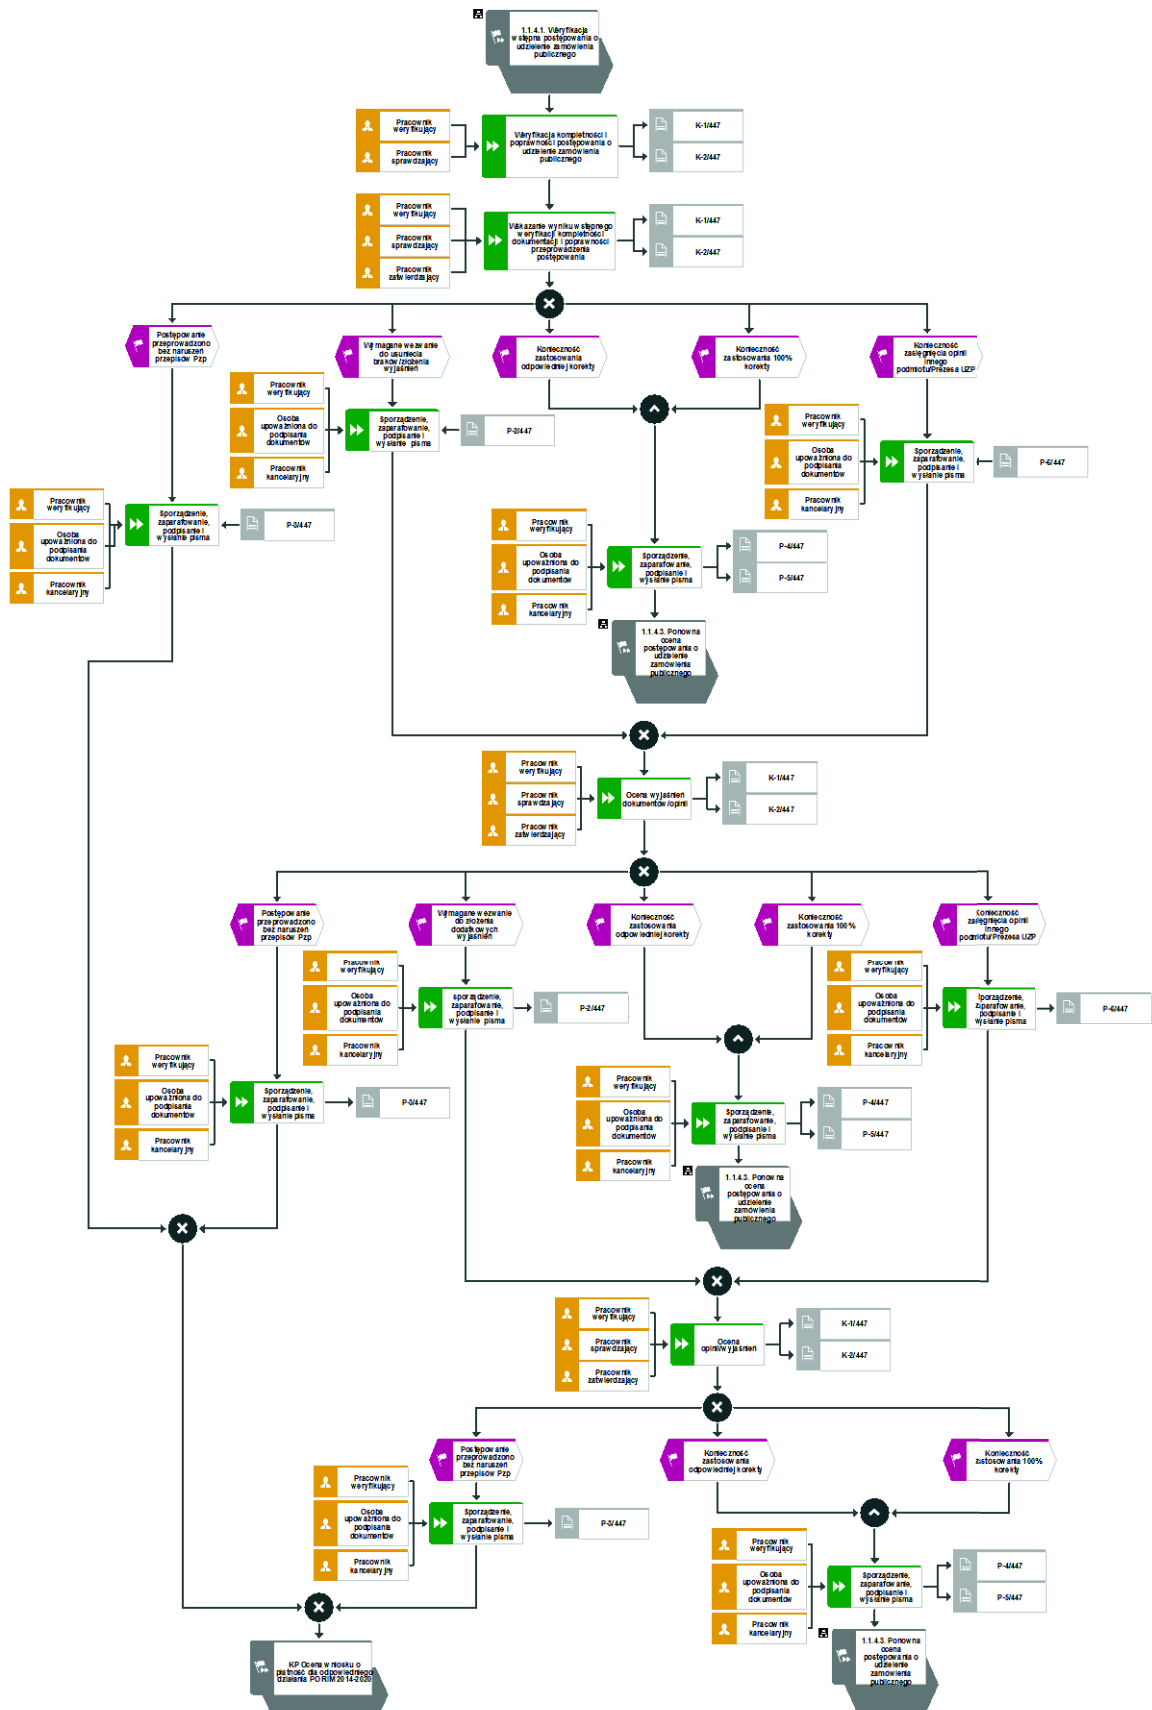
1.1.4.1. Weryfikacja wstępna postępowania o udzielenie zamówienia publicznego

Pracownik weryfikujący
Pracownik sprawdzający
Weryfikacja kompletności i poprawności postępowania o udzielenie zamówienia publicznego
K-1/447
K-2/447

Pracownik weryfikujący
Pracownik sprawdzający
Pracownik zatwierdzający
Wskazanie wyniku wstępnej weryfikacji kompletności dokumentacji i poprawności przeprowadzenia postępowania
K-1/447
K-2/447

Postępowanie przeprowadzono bez naruszeń przepisów Pzp
Wymagane wezwanie do usunięcia braków /złożenia wyjaśnień
Konieczność zastosowania odpowiedniej korekty
Konieczność zastosowania 100% korekty
Konieczność zasięgnięcia opinii innego podmiotu/Prezesa UZP

Pracownik weryfikujący
Osoba upoważniona do podpisania dokumentów
Pracownik kancelaryjny
Sporządzenie, zaparafowanie, podpisanie i wysłanie pisma
P-2/447

Pracownik weryfikujący
Osoba upoważniona do podpisania dokumentów
Pracownik kancelaryjny
Sporządzenie, zaparafowanie, podpisanie i wysłanie pisma
P-6/447

Pracownik weryfikujący
Osoba upoważniona do podpisania dokumentów
Pracownik kancelaryjny
Sporządzenie, zaparafowanie, podpisanie i wysłanie pisma
P-3/447

Pracownik weryfikujący
Osoba upoważniona do podpisania dokumentów
Pracownik kancelaryjny
Sporządzenie, zaparafowanie, podpisanie i wysłanie pisma
P-4/447
P-5/447
1.1.4.3. Ponowna ocena postępowania o udzielenie zamówienia publicznego

Pracownik weryfikujący
Pracownik sprawdzający
Pracownik zatwierdzający
Ocena wyjaśnień dokumentów /opinii
K-1/447
K-2/447

Postępowanie przeprowadzono bez naruszeń przepisów Pzp
Wymagane wezwanie do złożenia dodatkowych wyjaśnień
Konieczność zastosowania odpowiedniej korekty
Konieczność zastosowania 100 % korekty
Konieczność zasięgnięcia opinii innego podmiotu/Prezesa UZP

Pracownik weryfikujący
Osoba upoważniona do podpisania dokumentów
Pracownik kancelaryjny
Sporządzenie, zaparafowanie, podpisanie i wysłanie pisma
P-2/447

Pracownik weryfikujący
Osoba upoważniona do podpisania dokumentów
Pracownik kancelaryjny
Sporządzenie, zaparafowanie, podpisanie i wysłanie pisma
P-6/447

Pracownik weryfikujący
Osoba upoważniona do podpisania dokumentów
Pracownik kancelaryjny
Sporządzenie, zaparafowanie, podpisanie i wysłanie pisma
P-3/447

Pracownik weryfikujący
Osoba upoważniona do podpisania dokumentów
Pracownik kancelaryjny
Sporządzenie, zaparafowanie, podpisanie i wysłanie pisma
P-4/447
P-5/447
1.1.4.3. Ponowna ocena postępowania o udzielenie zamówienia publicznego

Pracownik weryfikujący
Pracownik sprawdzający
Pracownik zatwierdzający
Ocena opinii/wyjaśnień
K-1/447
K-2/447

Postępowanie przeprowadzono bez naruszeń przepisów Pzp
Konieczność zastosowania odpowiedniej korekty
Konieczność zastosowania 100% korekty

Pracownik weryfikujący
Osoba upoważniona do podpisania dokumentów
Pracownik kancelaryjny
Sporządzenie, zaparafowanie, podpisanie i wysłanie pisma
P-3/447

Pracownik weryfikujący
Osoba upoważniona do podpisania dokumentów
Pracownik kancelaryjny
Sporządzenie, zaparafowanie, podpisanie i wysłanie pisma
P-4/447
P-5/447
1.1.4.3. Ponowna ocena postępowania o udzielenie zamówienia publicznego

KP Ocena wniosku o płatność dla odpowiedniego działania PO RiM 2014-2020